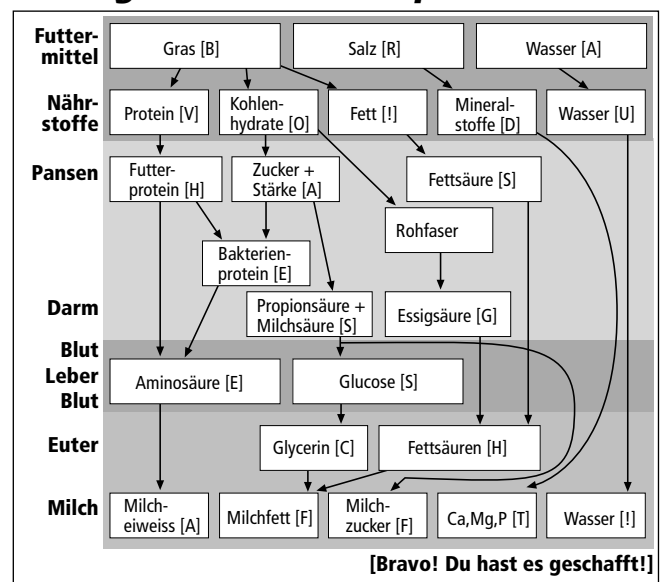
Futtermittel
Gras [B]
Salz [R]
Wasser [A]

Nährstoffe
Protein [V]
Kohlenhydrate [O]
Fett [!]
Mineralstoffe [D]
Wasser [U]

Pansen
Futterprotein [H]
Zucker + Stärke [A]
Fettsäure [S]
Rohfaser
Bakterienprotein [E]

Darm
Propionsäure + Milchsäure [S]
Essigsäure [G]

Blut
Leber
Blut
Aminosäure [E]
Glucose [S]

Euter
Glycerin [C]
Fettsäuren [H]

Milch
Milcheiweiss [A]
Milchfett [F]
Milchzucker [F]
Ca,Mg,P [T]
Wasser [!]

[Bravo! Du hast es geschafft!]